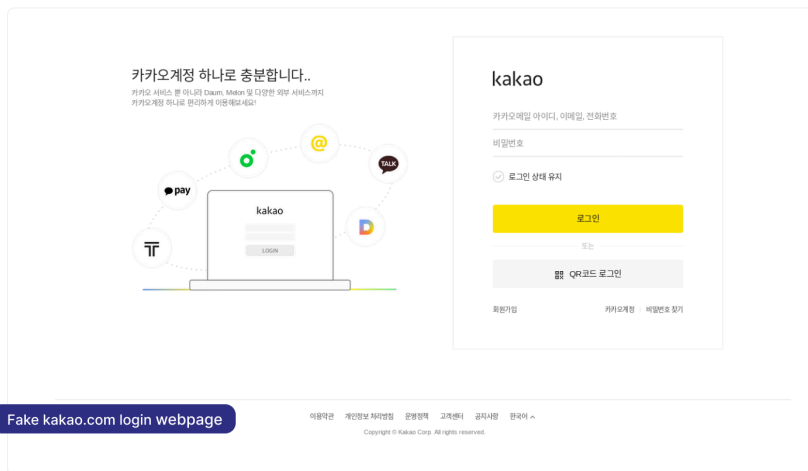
카카오계정 하나로 충분합니다..

카카오 서비스 뿐 아니라 Daum, Melon 및 다양한 외부 서비스까지 카카오계정 하나로 편리하게 이용해보세요!

pay

TALK

kakao

LOGIN

kakao

카카오메일 아이디, 이메일, 전화번호

비밀번호

로그인 상태 유지

로그인

또는

QR코드 로그인

회원가입

카카오계정 | 비밀번호 찾기

이용약관 개인정보 처리방침 운영정책 고객센터 공지사항 한국어

Copyright © Kakao Corp. All rights reserved.

Fake kakao.com login webpage